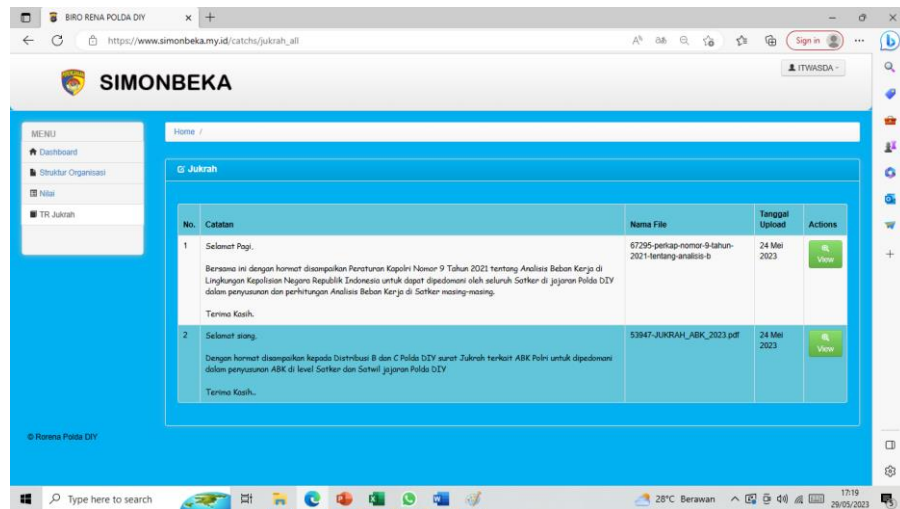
BIRO RENA POLDA DIY

https://www.simonbeka.my.id/catchs/jukrah_all

Sign in

SIMONBEKA

ITWASDA

MENU
Dashboard
Struktur Organisasi
Nilai
TR Jukrah

Home /

Jukrah

| No. | Catatan | Nama File | Tanggal Upload | Actions |
|---|---|---|---|---|
| 1 | Selamat Pagi. Bersama ini dengan hormat disampaikan Peraturan Kapolri Nomor 9 Tahun 2021 tentang Analisis Beban Kerja di Lingkungan Kepolisian Negara Republik Indonesia untuk dapat dipedomani oleh seluruh Satker di jajaran Polda DIY dalam penyusunan dan perhitungan Analisis Beban Kerja di Satker masing-masing. Terima Kasih. | 67295-perkap-nomor-9-tahun-2021-tentang-analisis-b | 24 Mei 2023 | View |
| 2 | Selamat siang. Dengan hormat disampaikan kepada Distribusi B dan C Polda DIY surat Jukrah terkait ABK Polri untuk dipedomani dalam penyusunan ABK di level Satker dan Satwil jajaran Polda DIY Terima Kasih.. | 53947-JUKRAH_ABK_2023.pdf | 24 Mei 2023 | View |

© Rorena Polda DIY

Type here to search

28°C Berawan

17:19
29/05/2023